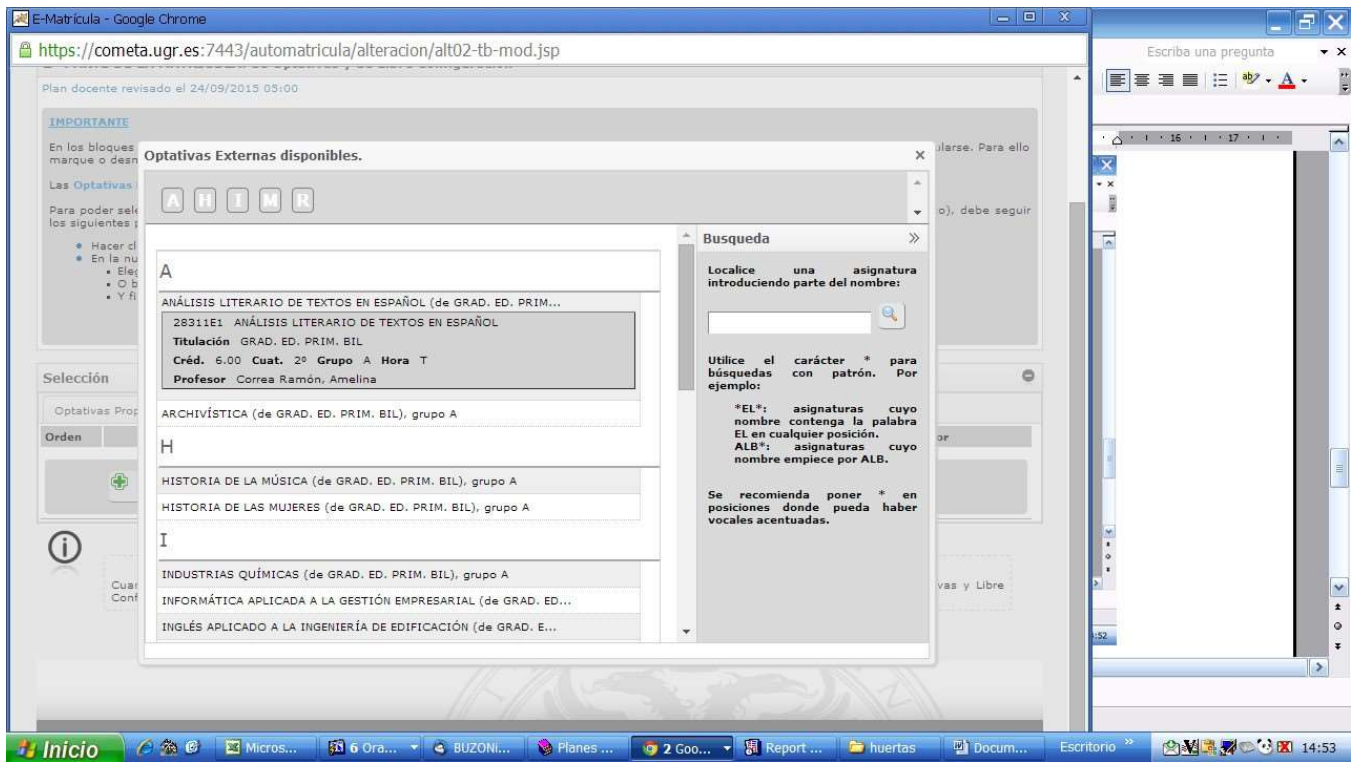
E-Matrícula - Google Chrome

https://cometa.ugr.es:7443/automatricula/alteracion/alt02-tb-mod.jsp

Plan docente revisado el 24/09/2015 05:00

IMPORTANTE

En los bloques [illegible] ularse. Para ello marque o desm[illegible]

Las Optativas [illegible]

Para poder sel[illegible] o), debe seguir los siguientes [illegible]

• Hacer cl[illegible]
• En la nu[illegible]
  ◦ Eleg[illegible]
  ◦ O b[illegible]
  ◦ Y fi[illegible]

Selección

Optativas Prop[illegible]

Orden

Cuar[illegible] vas y Libre Conf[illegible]

Optativas Externas disponibles.

A H I M R

A

ANÁLISIS LITERARIO DE TEXTOS EN ESPAÑOL (de GRAD. ED. PRIM...

28311E1 ANÁLISIS LITERARIO DE TEXTOS EN ESPAÑOL
Titulación GRAD. ED. PRIM. BIL
Créd. 6.00 Cuat. 2º Grupo A Hora T
Profesor Correa Ramón, Amelina

ARCHIVÍSTICA (de GRAD. ED. PRIM. BIL), grupo A

H

HISTORIA DE LA MÚSICA (de GRAD. ED. PRIM. BIL), grupo A

HISTORIA DE LAS MUJERES (de GRAD. ED. PRIM. BIL), grupo A

I

INDUSTRIAS QUÍMICAS (de GRAD. ED. PRIM. BIL), grupo A

INFORMÁTICA APLICADA A LA GESTIÓN EMPRESARIAL (de GRAD. ED...

INGLÉS APLICADO A LA INGENIERÍA DE EDIFICACIÓN (de GRAD. E...

Busqueda

Localice una asignatura introduciendo parte del nombre:

Utilice el carácter * para búsquedas con patrón. Por ejemplo:

*EL*: asignaturas cuyo nombre contenga la palabra EL en cualquier posición.
ALB*: asignaturas cuyo nombre empiece por ALB.

Se recomienda poner * en posiciones donde pueda haber vocales acentuadas.

Escriba una pregunta

Inicio | Micros... | 6 Ora... | BUZONi... | Planes ... | 2 Goo... | Report ... | huertas | Docum... | Escritorio | 14:53